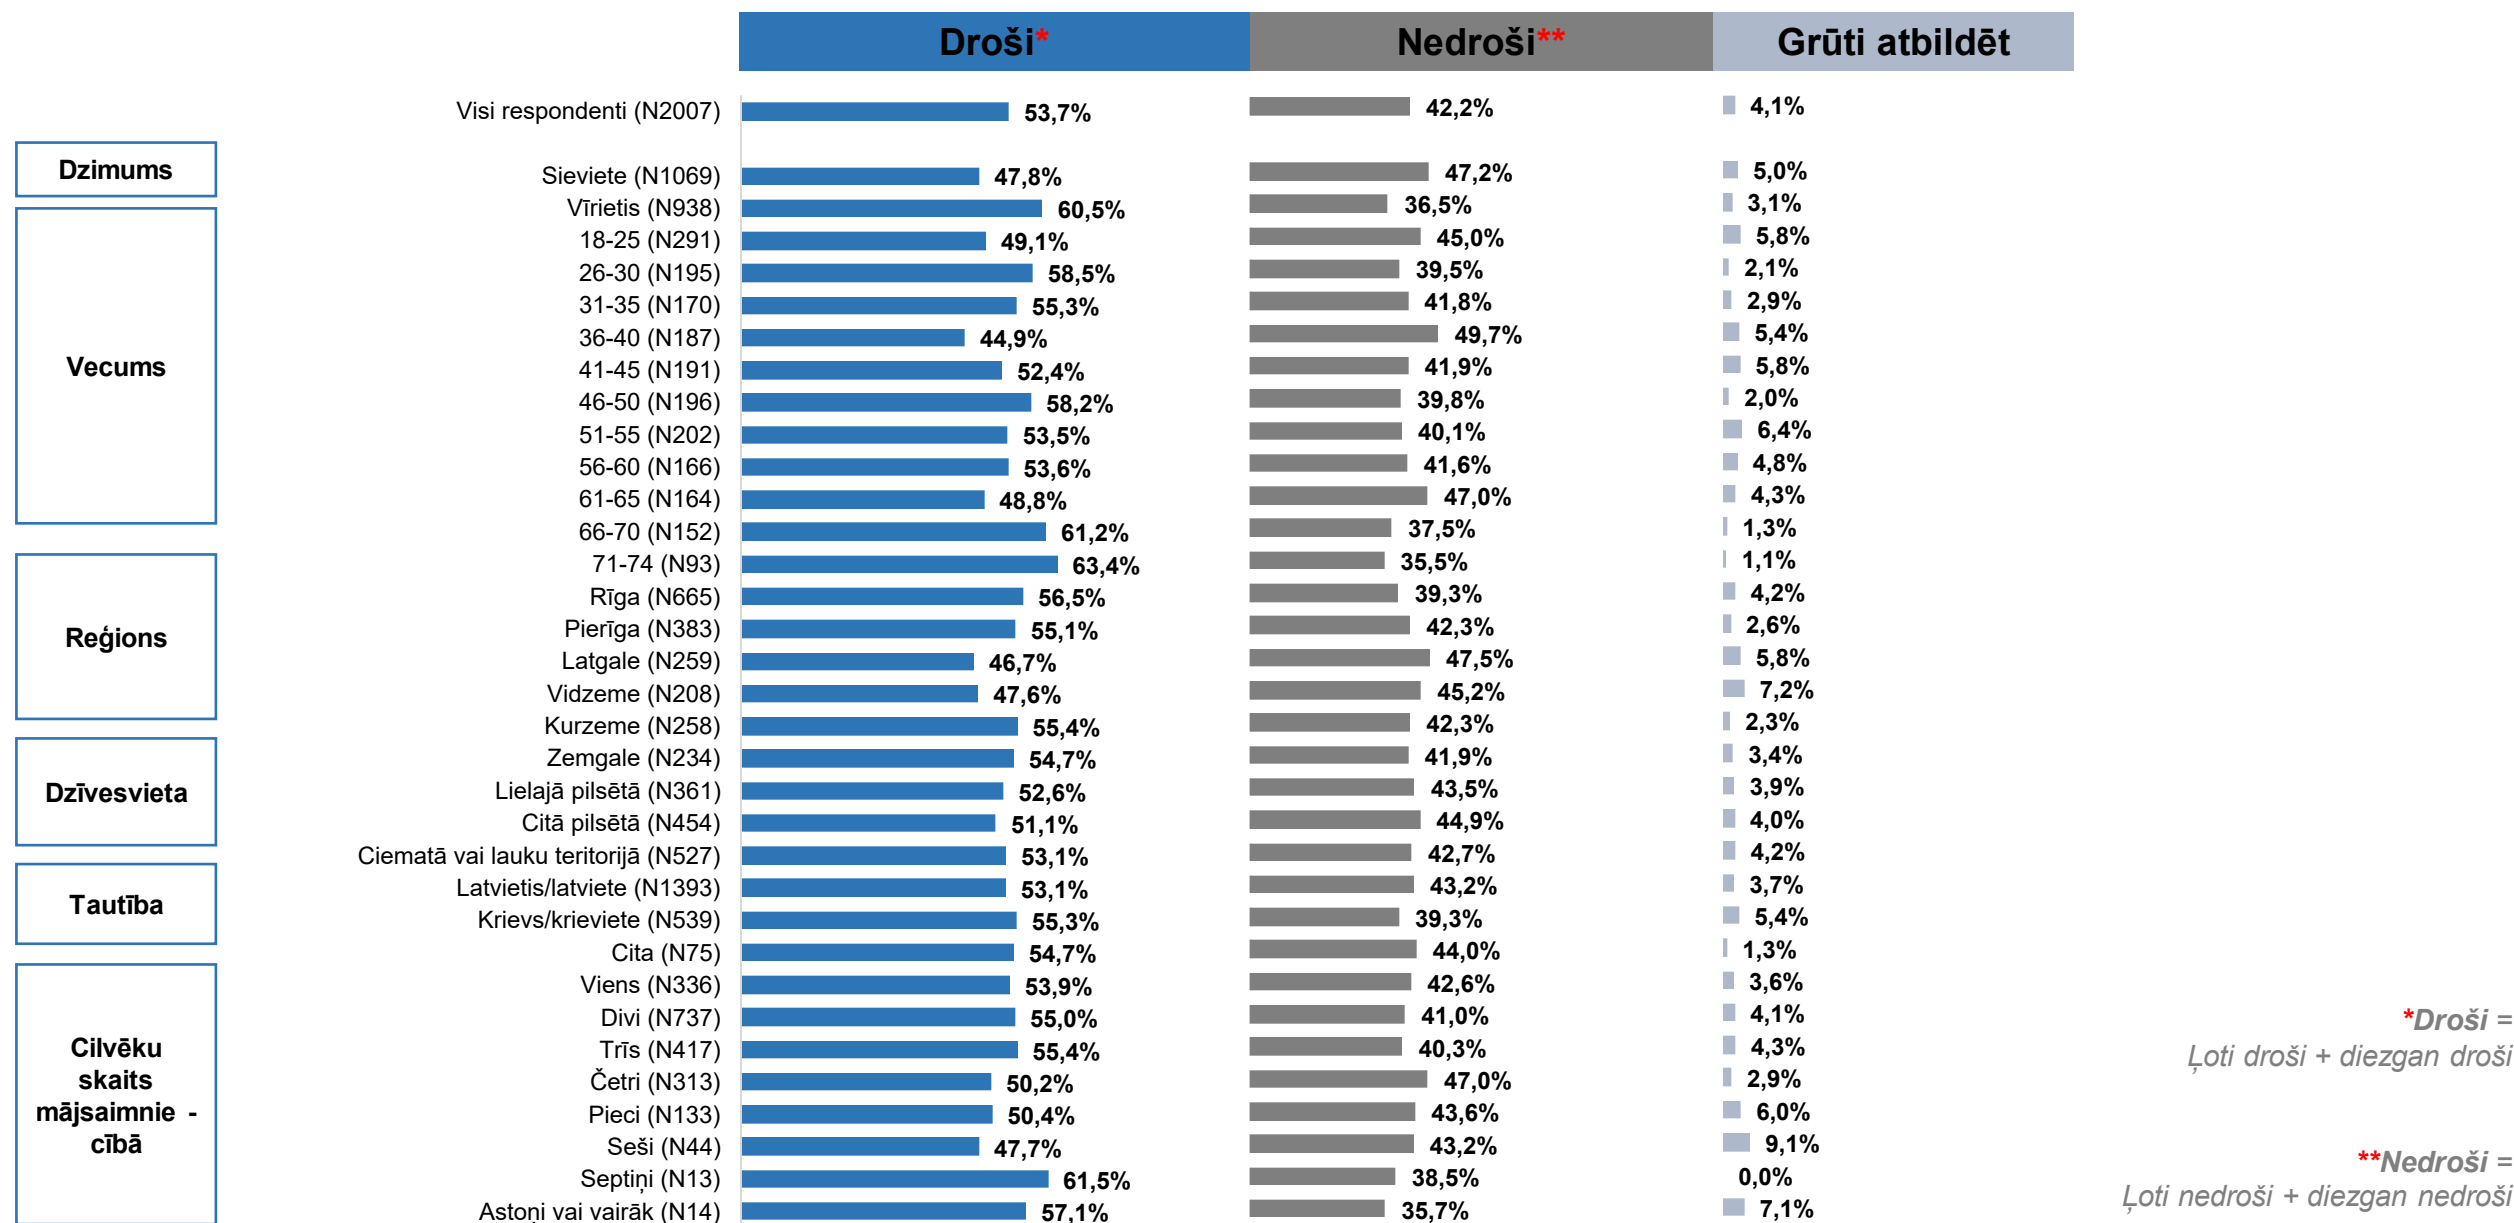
Droši* | Nedroši** | Grūti atbildēt

| | Droši* | Nedroši** | Grūti atbildēt |
|---|---|---|---|
| Visi respondenti (N2007) | 53,7% | 42,2% | 4,1% |
| **Dzimums** | | | |
| Sieviete (N1069) | 47,8% | 47,2% | 5,0% |
| Vīrietis (N938) | 60,5% | 36,5% | 3,1% |
| **Vecums** | | | |
| 18-25 (N291) | 49,1% | 45,0% | 5,8% |
| 26-30 (N195) | 58,5% | 39,5% | 2,1% |
| 31-35 (N170) | 55,3% | 41,8% | 2,9% |
| 36-40 (N187) | 44,9% | 49,7% | 5,4% |
| 41-45 (N191) | 52,4% | 41,9% | 5,8% |
| 46-50 (N196) | 58,2% | 39,8% | 2,0% |
| 51-55 (N202) | 53,5% | 40,1% | 6,4% |
| 56-60 (N166) | 53,6% | 41,6% | 4,8% |
| 61-65 (N164) | 48,8% | 47,0% | 4,3% |
| 66-70 (N152) | 61,2% | 37,5% | 1,3% |
| 71-74 (N93) | 63,4% | 35,5% | 1,1% |
| **Reģions** | | | |
| Rīga (N665) | 56,5% | 39,3% | 4,2% |
| Pierīga (N383) | 55,1% | 42,3% | 2,6% |
| Latgale (N259) | 46,7% | 47,5% | 5,8% |
| Vidzeme (N208) | 47,6% | 45,2% | 7,2% |
| Kurzeme (N258) | 55,4% | 42,3% | 2,3% |
| Zemgale (N234) | 54,7% | 41,9% | 3,4% |
| **Dzīvesvieta** | | | |
| Lielajā pilsētā (N361) | 52,6% | 43,5% | 3,9% |
| Citā pilsētā (N454) | 51,1% | 44,9% | 4,0% |
| Ciematā vai lauku teritorijā (N527) | 53,1% | 42,7% | 4,2% |
| **Tautība** | | | |
| Latvietis/latviete (N1393) | 53,1% | 43,2% | 3,7% |
| Krievs/krieviete (N539) | 55,3% | 39,3% | 5,4% |
| Cita (N75) | 54,7% | 44,0% | 1,3% |
| **Cilvēku skaits mājsaimnie - cībā** | | | |
| Viens (N336) | 53,9% | 42,6% | 3,6% |
| Divi (N737) | 55,0% | 41,0% | 4,1% |
| Trīs (N417) | 55,4% | 40,3% | 4,3% |
| Četri (N313) | 50,2% | 47,0% | 2,9% |
| Pieci (N133) | 50,4% | 43,6% | 6,0% |
| Seši (N44) | 47,7% | 43,2% | 9,1% |
| Septiņi (N13) | 61,5% | 38,5% | 0,0% |
| Astoņi vai vairāk (N14) | 57,1% | 35,7% | 7,1% |

*Droši = Ļoti droši + diezgan droši

**Nedroši = Ļoti nedroši + diezgan nedroši